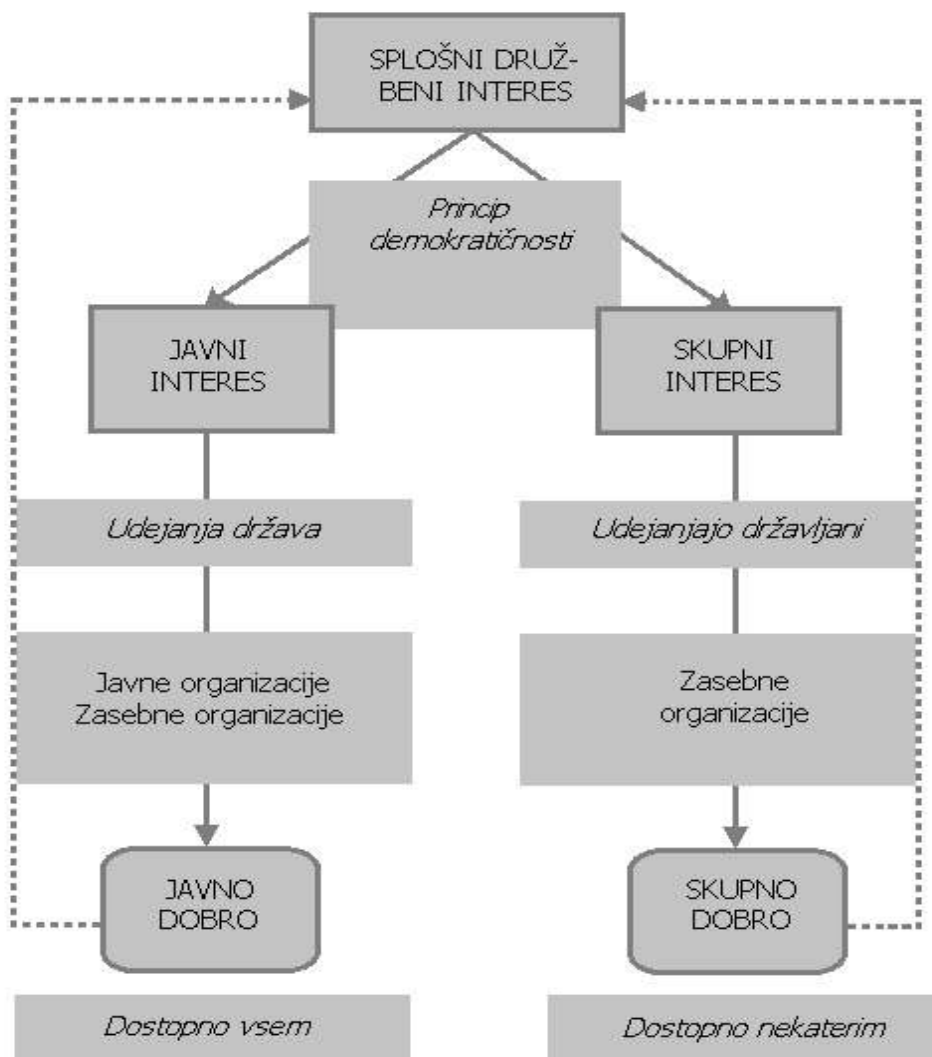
SPLOŠNI DRUŽBENI INTERES

Princip demokratičnosti

JAVNI INTERES

SKUPNI INTERES

Udejanja država

Udejanjajo državljani

Javne organizacije
Zasebne organizacije

Zasebne organizacije

JAVNO DOBRO

SKUPNO DOBRO

Dostopno vsem

Dostopno nekaterim